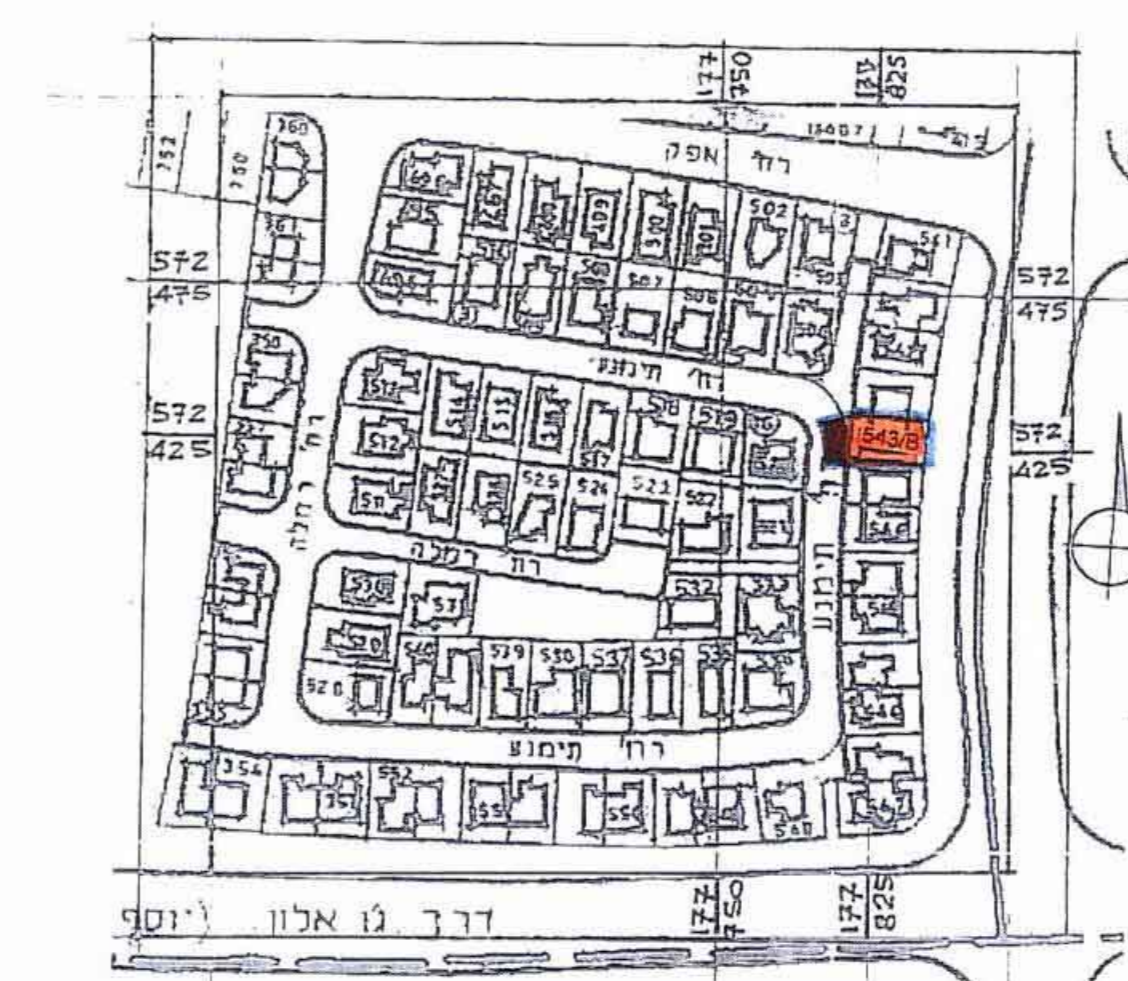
177
750

177
825

רח' יפו

13407

360
752
750
505
367
361
572
475
356
502
511
507
506
504
572
475

רח' תימנע

350
513
514
515
516
518
519
512
511
525
526
521
527

572
425

572
425

543/B

רח' רמלה

רח' רמלה

רח' תימנע

536
537
532
530
540
520
529
530
537
538
535
548
546
541

רח' תימנע

554
551
552
553
555
560
567

177
750

177
825

דרך גן אלון (יוסף